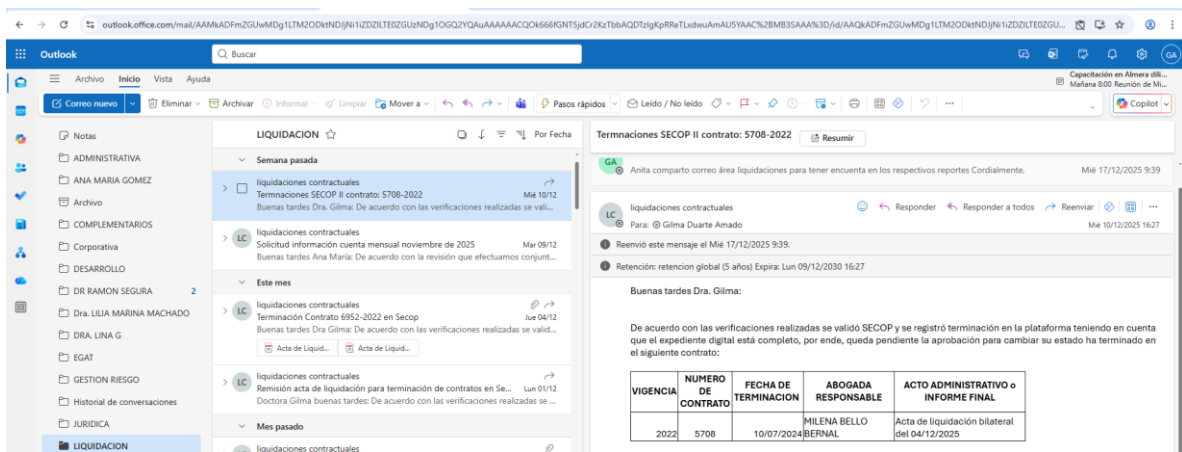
outlook.office.com/mail/AAMkADFmZGUwMDg1LTM2ODktNDljNi1iZDZlLTE0ZGUzNDg1OGQ2YQAuAAAAAACQOk666fGNT5jdCr2KzTbbAQDTzlgKpRReTLxdwuAmAU5YAAC%2BMB3SAAA%3D/id/AAQkADFmZGUwMDg1LTM2ODktNDljNi1iZDZlLTE0ZGU...

Outlook

Buscar

Capacitación en Almera dili...
Mañana 8:00 Reunión de Mi...

GA

Archivo Inicio Vista Ayuda

Correo nuevo | Eliminar | Archivar | Informar | Limpiar | Mover a | Pasos rápidos | Leído / No leído | ...

Copilot

Notas
ADMINISTRATIVA
ANA MARIA GOMEZ
Archivo
COMPLEMENTARIOS
Corporativa
DESARROLLO
DR RAMON SEGURA 2
Dra. LILIA MARINA MACHADO
DRA. LINA G
EGAT
GESTION RIESGO
Historial de conversaciones
JURIDICA
LIQUIDACION

LIQUIDACION ☆
Por Fecha

Semana pasada

liquidaciones contractuales
Termnaciones SECOP II contrato: 5708-2022
Mié 10/12
Buenas tardes Dra. Gilma: De acuerdo con las verificaciones realizadas se vali...

LC
liquidaciones contractuales
Solicitud información cuenta mensual noviembre de 2025
Mar 09/12
Buenas tardes Ana María: De acuerdo con la revisión que efectuamos conjunt...

Este mes

LC
liquidaciones contractuales
Terminación Contrato 6952-2022 en Secop
Jue 04/12
Buenas tardes Dra Gilma: De acuerdo con las verificaciones realizadas se valid...
Acta de Liquid... | Acta de Liquid...

LC
liquidaciones contractuales
Remisión acta de liquidación para terminación de contratos en Se...
Lun 01/12
Doctora Gilma buenas tardes: De acuerdo con las verificaciones realizadas se ...

Mes pasado

liquidaciones contractuales

Termnaciones SECOP II contrato: 5708-2022
Resumir

GA
Anita comparto correo área liquidaciones para tener encuenta en los respectivos reportes Cordialmente.
Mié 17/12/2025 9:39

LC
liquidaciones contractuales
Para: Gilma Duarte Amado
Responder | Responder a todos | Reenviar
Mié 10/12/2025 16:27

Reenvió este mensaje el Mié 17/12/2025 9:39.

Retención: retencion global (5 años) Expira: Lun 09/12/2030 16:27

Buenas tardes Dra. Gilma:

De acuerdo con las verificaciones realizadas se validó SECOP y se registró terminación en la plataforma teniendo en cuenta que el expediente digital está completo, por ende, queda pendiente la aprobación para cambiar su estado ha terminado en el siguiente contrato:

| VIGENCIA | NUMERO DE CONTRATO | FECHA DE TERMINACION | ABOGADA RESPONSABLE | ACTO ADMINISTRATIVO o INFORME FINAL |
|---|---|---|---|---|
| 2022 | 5708 | 10/07/2024 | MILENA BELLO BERNAL | Acta de liquidación bilateral del 04/12/2025 |